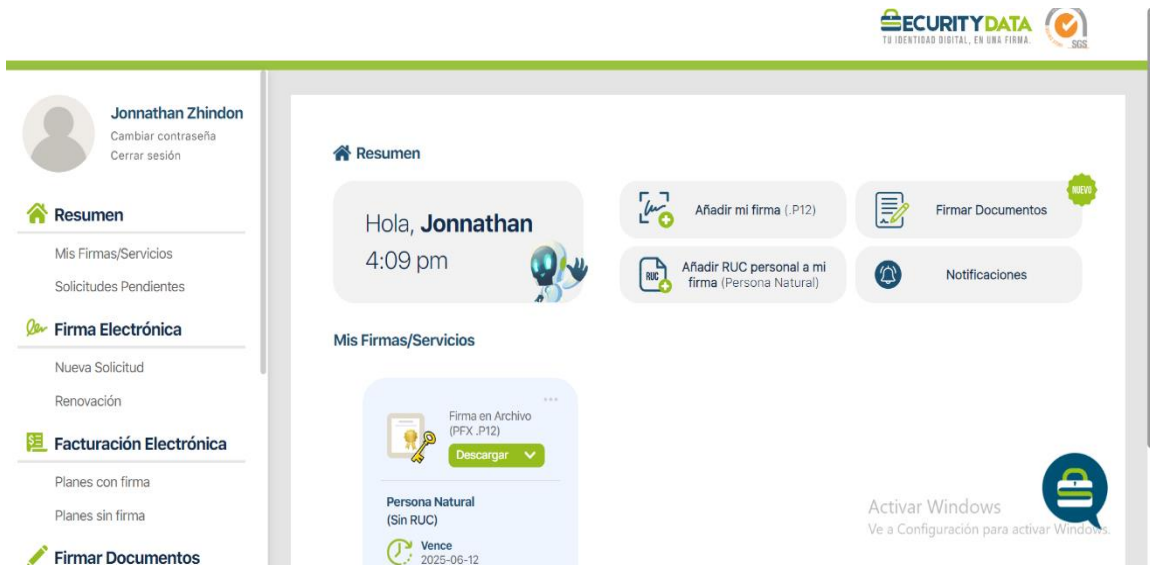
SECURITYDATA
TU IDENTIDAD DIGITAL, EN UNA FIRMA.
SGS

Jonnathan Zhindon
Cambiar contraseña
Cerrar sesión

Resumen
Mis Firmas/Servicios
Solicitudes Pendientes

Firma Electrónica
Nueva Solicitud
Renovación

Facturación Electrónica
Planes con firma
Planes sin firma

Firmar Documentos

Resumen

Hola, Jonnathan
4:09 pm

Añadir mi firma (.P12)

Firmar Documentos
NUEVO

RUC
Añadir RUC personal a mi firma (Persona Natural)

Notificaciones

Mis Firmas/Servicios

...
Firma en Archivo (PFX .P12)
Descargar

Persona Natural
(Sin RUC)
Vence
2025-06-12

Activar Windows
Ve a Configuración para activar Windows.